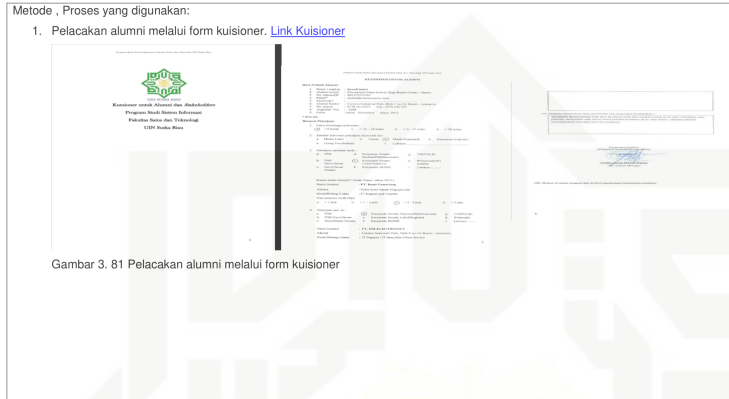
Metode , Proses yang digunakan:

1. Pelacakan alumni melalui form kuisioner. Link Kuisioner

UIN SUSKA RIAU

Kuisioner untuk Alumni dan Stakeholder

Program Studi Sistem Informasi

Fakultas Sains dan Teknologi

UIN Suska Riau

KUISIONER UNTUK ALUMNI

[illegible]

Gambar 3. 81 Pelacakan alumni melalui form kuisioner